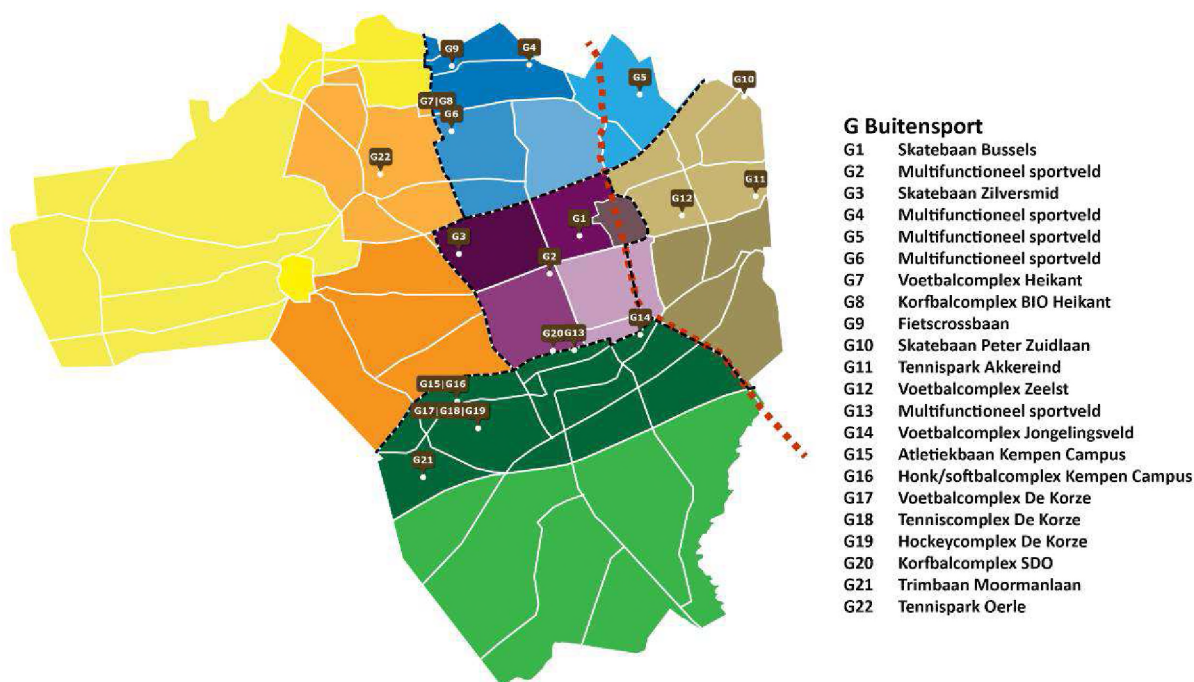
G9
G4
G5
G10
G7|G8
G6
G22
G1
G12
G11
G3
G2
G14
G20G13
G15|G16
G17|G18|G19
G21

G Buitensport

| | |
|---|---|
| G1 | Skatebaan Bussels |
| G2 | Multifunctioneel sportveld |
| G3 | Skatebaan Zilversmid |
| G4 | Multifunctioneel sportveld |
| G5 | Multifunctioneel sportveld |
| G6 | Multifunctioneel sportveld |
| G7 | Voetbalcomplex Heikant |
| G8 | Korfbalcomplex BIO Heikant |
| G9 | Fietscrossbaan |
| G10 | Skatebaan Peter Zuidlaan |
| G11 | Tennispark Akkereind |
| G12 | Voetbalcomplex Zeelst |
| G13 | Multifunctioneel sportveld |
| G14 | Voetbalcomplex Jongelingsveld |
| G15 | Atletiekbaan Kempen Campus |
| G16 | Honk/softbalcomplex Kempen Campus |
| G17 | Voetbalcomplex De Korze |
| G18 | Tenniscomplex De Korze |
| G19 | Hockeycomplex De Korze |
| G20 | Korfbalcomplex SDO |
| G21 | Trimbaan Moormanlaan |
| G22 | Tennispark Oerle |